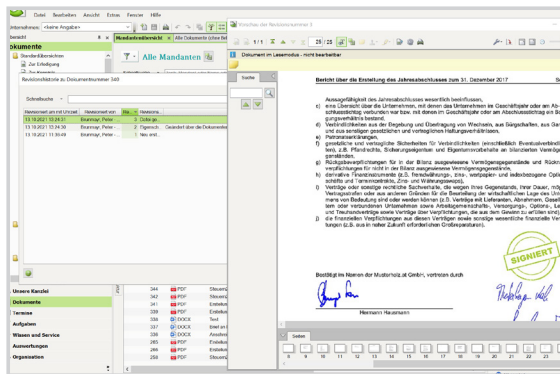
Datei Bearbeiten Ansicht Extras Fenster Hilfe

Untersuchung: <keine Angabe>

Bericht

Dokumente

Standardübersichten

Zur Erledigung

Alle Mandanten

Revisionshistorie zu Dokumentnummer 340

Schreibsuche

| Gespeichert am mit Uhrzeit | Gespeichert von | Rev. | Revisions... |
|---|---|---|---|
| 13.10.2021 15:29:31 | Baumgar, Peter ... | 3 | Datei ge... |
| 13.10.2021 15:24:30 | Baumgar, Peter ... | 2 | Eigensch... Geändert über die Dokumentübersicht |
| 13.10.2021 11:30:49 | Baumgar, Peter ... | 1 | Neu erst... |

Unsere Kanzlei

Dokumente

Termine

Aufgaben

Wissen und Service

Auswertungen

Organisation

| | | |
|---|---|---|
| 344 | PDF | Steuerz |
| 342 | PDF | Steuerz |
| 341 | PDF | Erstellun |
| 339 | PDF | Erstellun |
| 338 | DOCX | Test |
| 337 | DOCX | Brief an |
| 336 | DOCX | Anschrei |
| 335 | PDF | Erstellun |
| 334 | PDF | Steuerz |
| 333 | PDF | Steuerz |

Vorschau des Revisionsstandes 3

25 / 25

Dokument im Lesemodus - nicht bearbeitbar

Suche

Bericht über die Erstellung des Jahresabschlusses zum 31. Dezember 2017

Aussagefähigkeit des Jahresabschlusses wesentlich beeinflussen,

c) eine Übersicht über die Unternehmen, mit denen das Unternehmen in Geschäftsjahr oder am Abschlussstichtag verbunden war bzw. mit denen im Geschäftsjahr oder am Abschlussstichtag ein Beteiligungsverhältnis bestand,

d) Verbindlichkeiten aus der Begebung und Übertragung von Wechseln, aus Bürgschaften, aus Gewährleistungsverträgen und aus sonstigen gesetzlichen und vertraglichen Haftungsverhältnissen,

e) Patronatserklärungen,

f) gesetzliche und vertragliche Sicherheiten für Verbindlichkeiten (einschließlich Eventualverbindlichkeiten, z.B. Pfandrechte, Sicherungsabtretungen und Eigentumsvorbehalte an bilanzierten Vermögensgegenständen,

g) Rückgabeverpflichtungen für in der Bilanz ausgewiesene Vermögensgegenstände und Rücknahmeverpflichtungen für nicht in der Bilanz ausgewiesene Vermögensgegenstände,

h) derivative Finanzinstrumente (z.B. Swapgeschäfte, Termingeschäfte, zins-, wertpapier- und indexbezogene Optionsgeschäfte und Terminkontrakte, Zins- und Währungsswaps),

i) Verträge oder sonstige rechtliche Sachverhalte, die wegen ihres Gegenstands, ihrer Dauer, möglicher Vertragsstrafen oder aus anderen Gründen für die Beurteilung der wirtschaftlichen Lage des Unternehmens von Bedeutung sind oder werden können (z.B. Verträge mit Lieferanten, Abnehmern, Dasselbe gilt für Verträge mit verbundenen Unternehmen sowie Arbeitnehmervertreter-, Versorgungs-, Options-, Leasing- und Treuhandverträge sowie Verträge über Verpflichtungen, die aus dem Gewinn zu erfüllen sind),

j) die finanziellen Verpflichtungen aus diesen Verträgen sowie sonstige wesentliche finanzielle Verpflichtungen (z.B. aus in naher Zukunft erforderlichen Großreparaturen).

Bestätigt im Namen der Musterholz.at GmbH, vertreten durch

SIGNIERT

Hermann Hausmann

Seiten

1 2 3 4 5 6 7 8 9 10 11 12 13 14 15 16 17 18 19 20 21